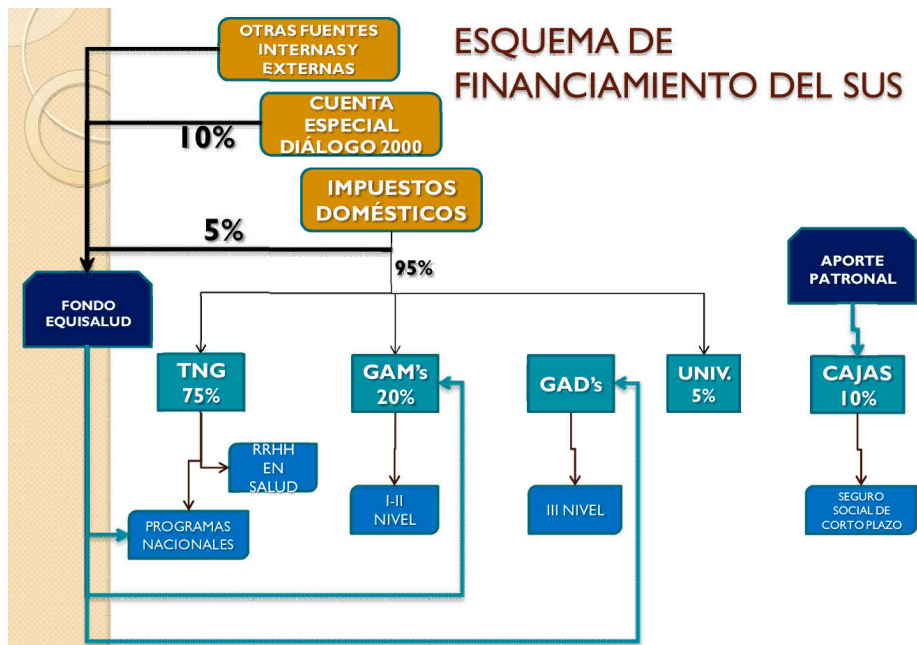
ESQUEMA DE FINANCIAMIENTO DEL SUS

OTRAS FUENTES INTERNASY EXTERNAS

CUENTA ESPECIAL DIÁLOGO 2000

10%

IMPUESTOS DOMÉSTICOS

5%

95%

FONDO EQUISALUD

APORTE PATRONAL

TNG 75%

GAM's 20%

GAD's

UNIV. 5%

CAJAS 10%

RRHH EN SALUD

PROGRAMAS NACIONALES

I-II NIVEL

III NIVEL

SEGURO SOCIAL DE CORTO PLAZO